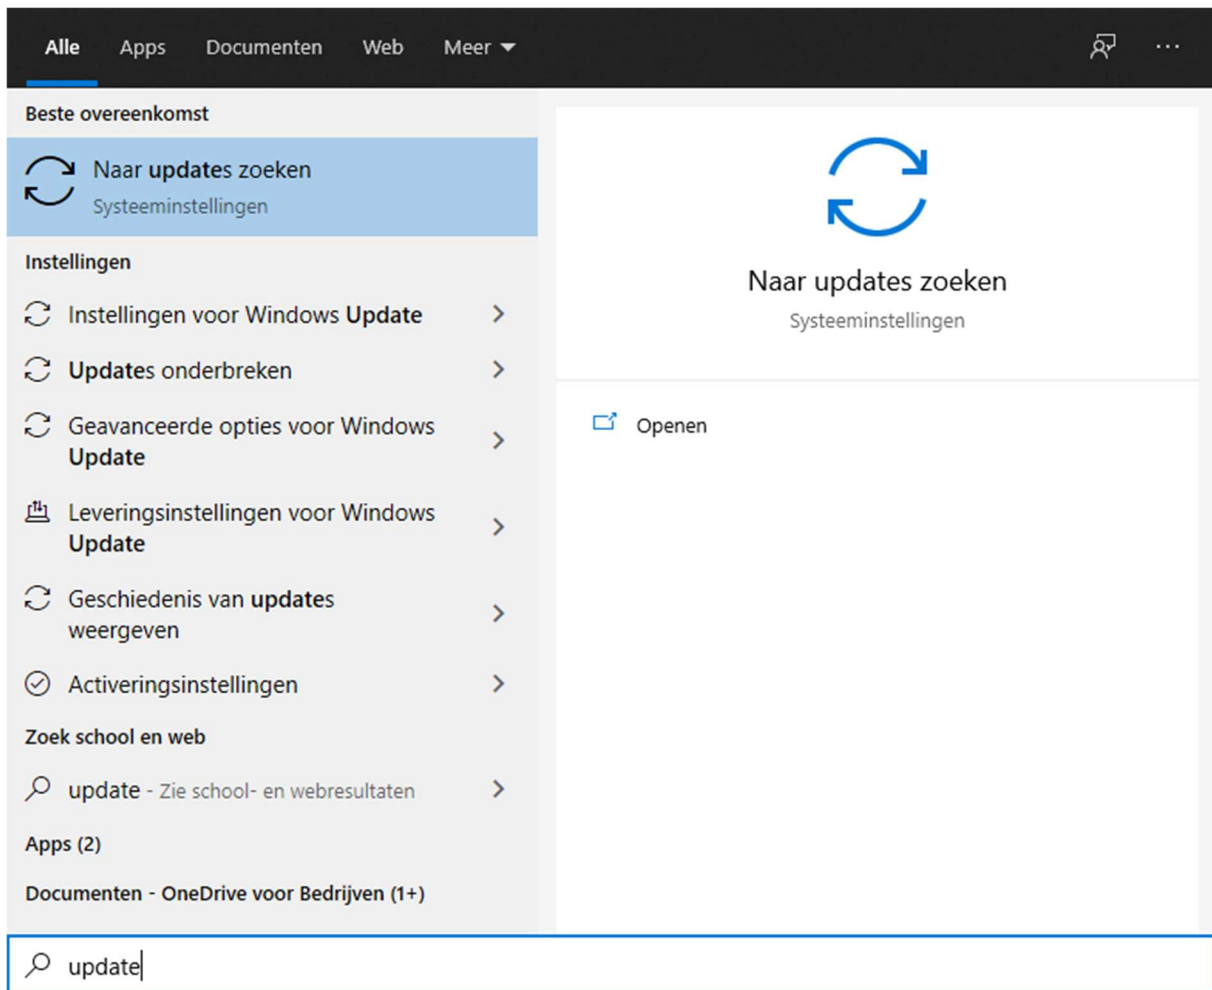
Alle Apps Documenten Web Meer

Beste overeenkomst

Naar updates zoeken
Systeeminstellingen

Instellingen

Instellingen voor Windows Update

Updates onderbreken

Geavanceerde opties voor Windows Update

Leveringsinstellingen voor Windows Update

Geschiedenis van updates weergeven

Activeringsinstellingen

Zoek school en web

update - Zie school- en webresultaten

Apps (2)

Documenten - OneDrive voor Bedrijven (1+)

Naar updates zoeken
Systeeminstellingen

Openen

update